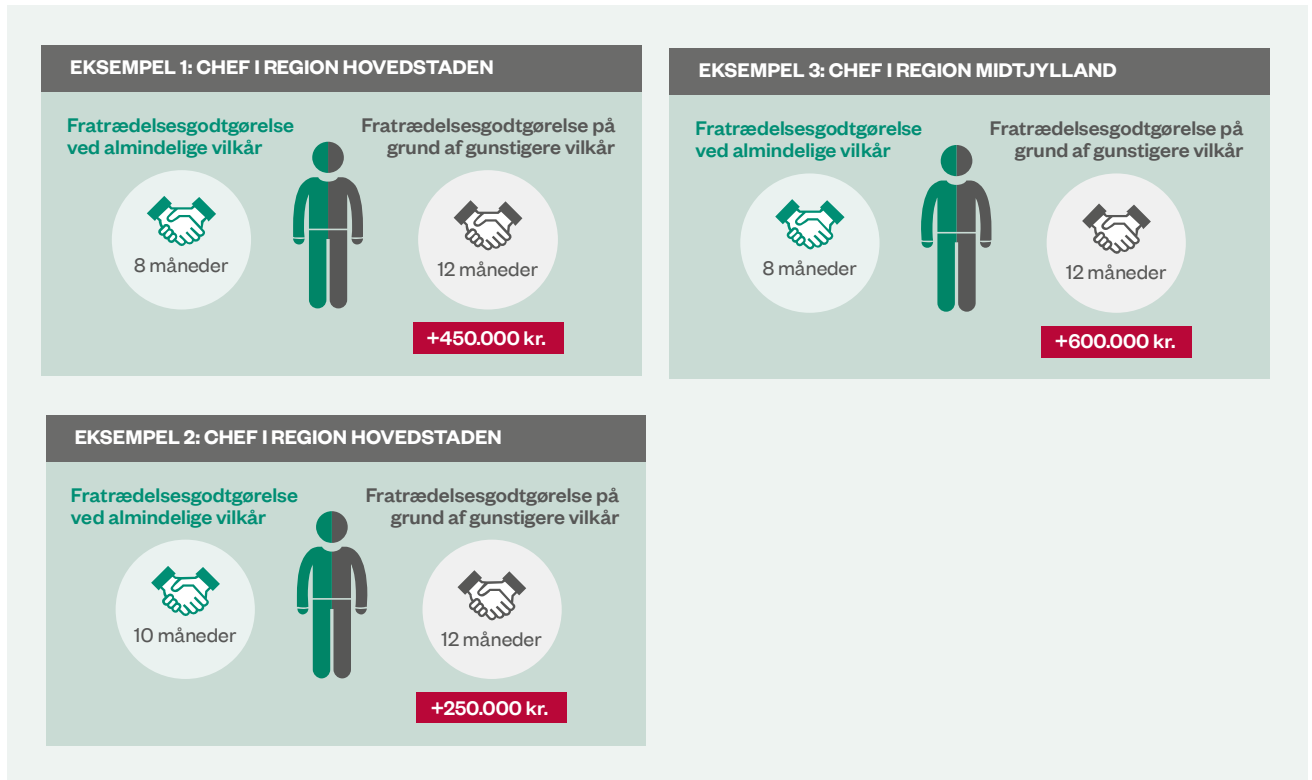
EKSEMPEL 1: CHEF I REGION HOVEDSTADEN

Fratrædelsesgodtgørelse ved almindelige vilkår

8 måneder

Fratrædelsesgodtgørelse på grund af gunstigere vilkår

12 måneder

+450.000 kr.

EKSEMPEL 3: CHEF I REGION MIDTJYLLAND

Fratrædelsesgodtgørelse ved almindelige vilkår

8 måneder

Fratrædelsesgodtgørelse på grund af gunstigere vilkår

12 måneder

+600.000 kr.

EKSEMPEL 2: CHEF I REGION HOVEDSTADEN

Fratrædelsesgodtgørelse ved almindelige vilkår

10 måneder

Fratrædelsesgodtgørelse på grund af gunstigere vilkår

12 måneder

+250.000 kr.